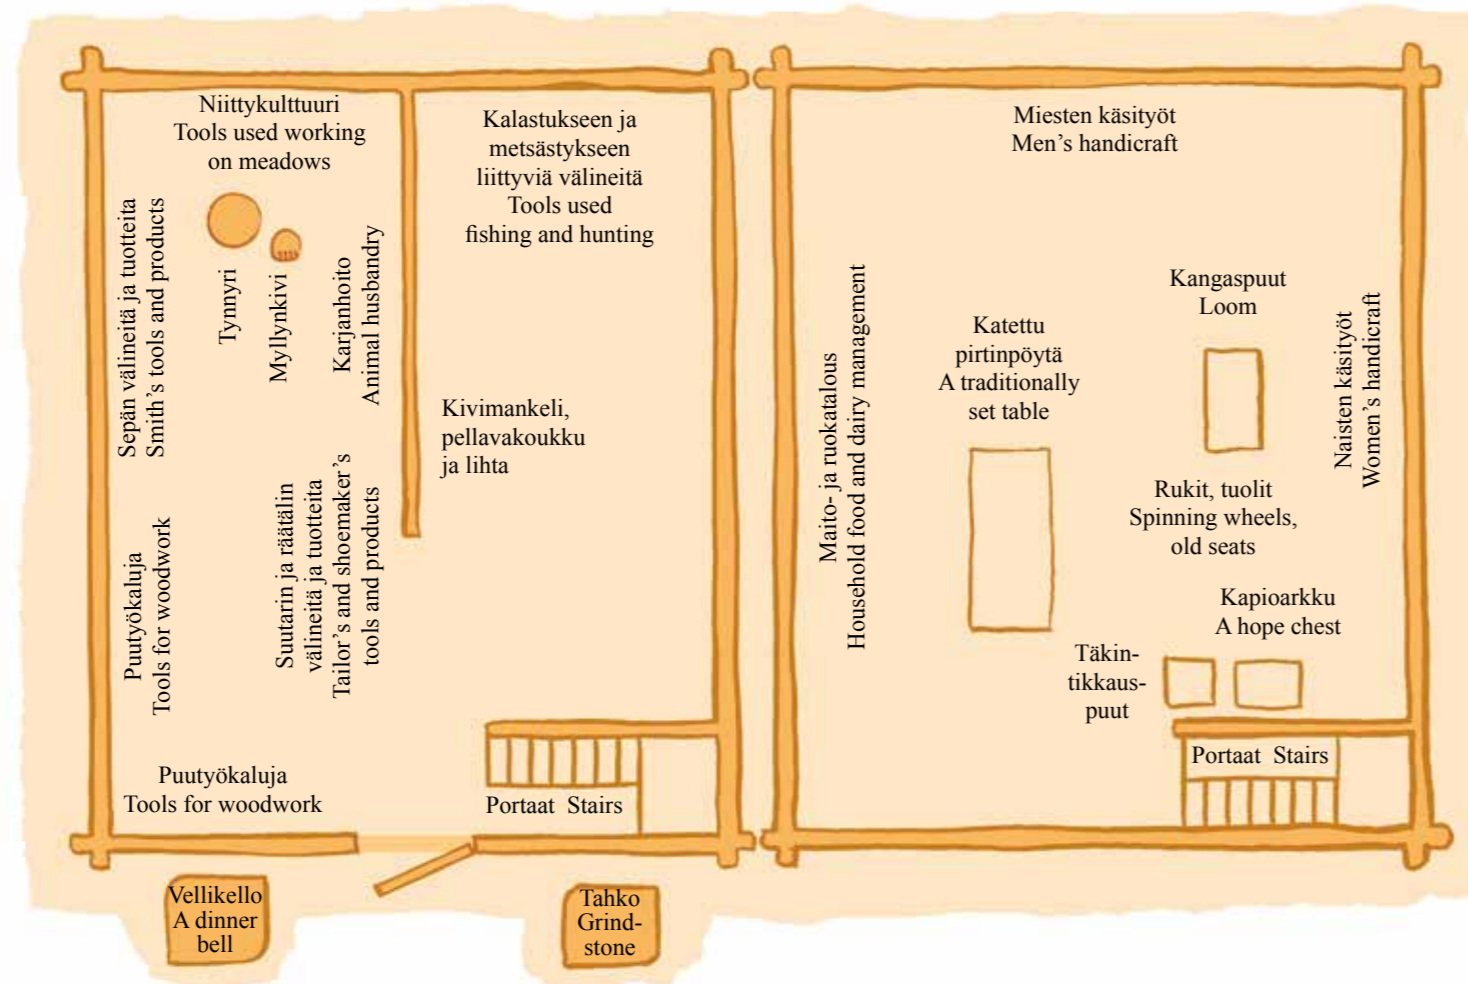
Niittykulttuuri
Tools used working on meadows

Sepän välineitä ja tuotteita
Smith's tools and products

Tynnyri

Myllynkivi

Karjanhoito
Animal husbandry

Kalastukseen ja metsästykseen liittyviä välineitä
Tools used fishing and hunting

Kivimankeli, pellavakoukku ja lihta

Puutyökaluja
Tools for woodwork

Suutarin ja räätälin välineitä ja tuotteita
Tailor's and shoemaker's tools and products

Puutyökaluja
Tools for woodwork

Portaat Stairs

Vellikello
A dinner bell

Tahko
Grind-stone

Miesten käsityöt
Men's handicraft

Maito- ja ruokatalous
Household food and dairy management

Katettu pirtinpöytä
A traditionally set table

Kangaspuut
Loom

Naisten käsityöt
Women's handicraft

Rukit, tuolit
Spinning wheels, old seats

Kapioarkku
A hope chest

Täkintikkauspuut

Portaat Stairs